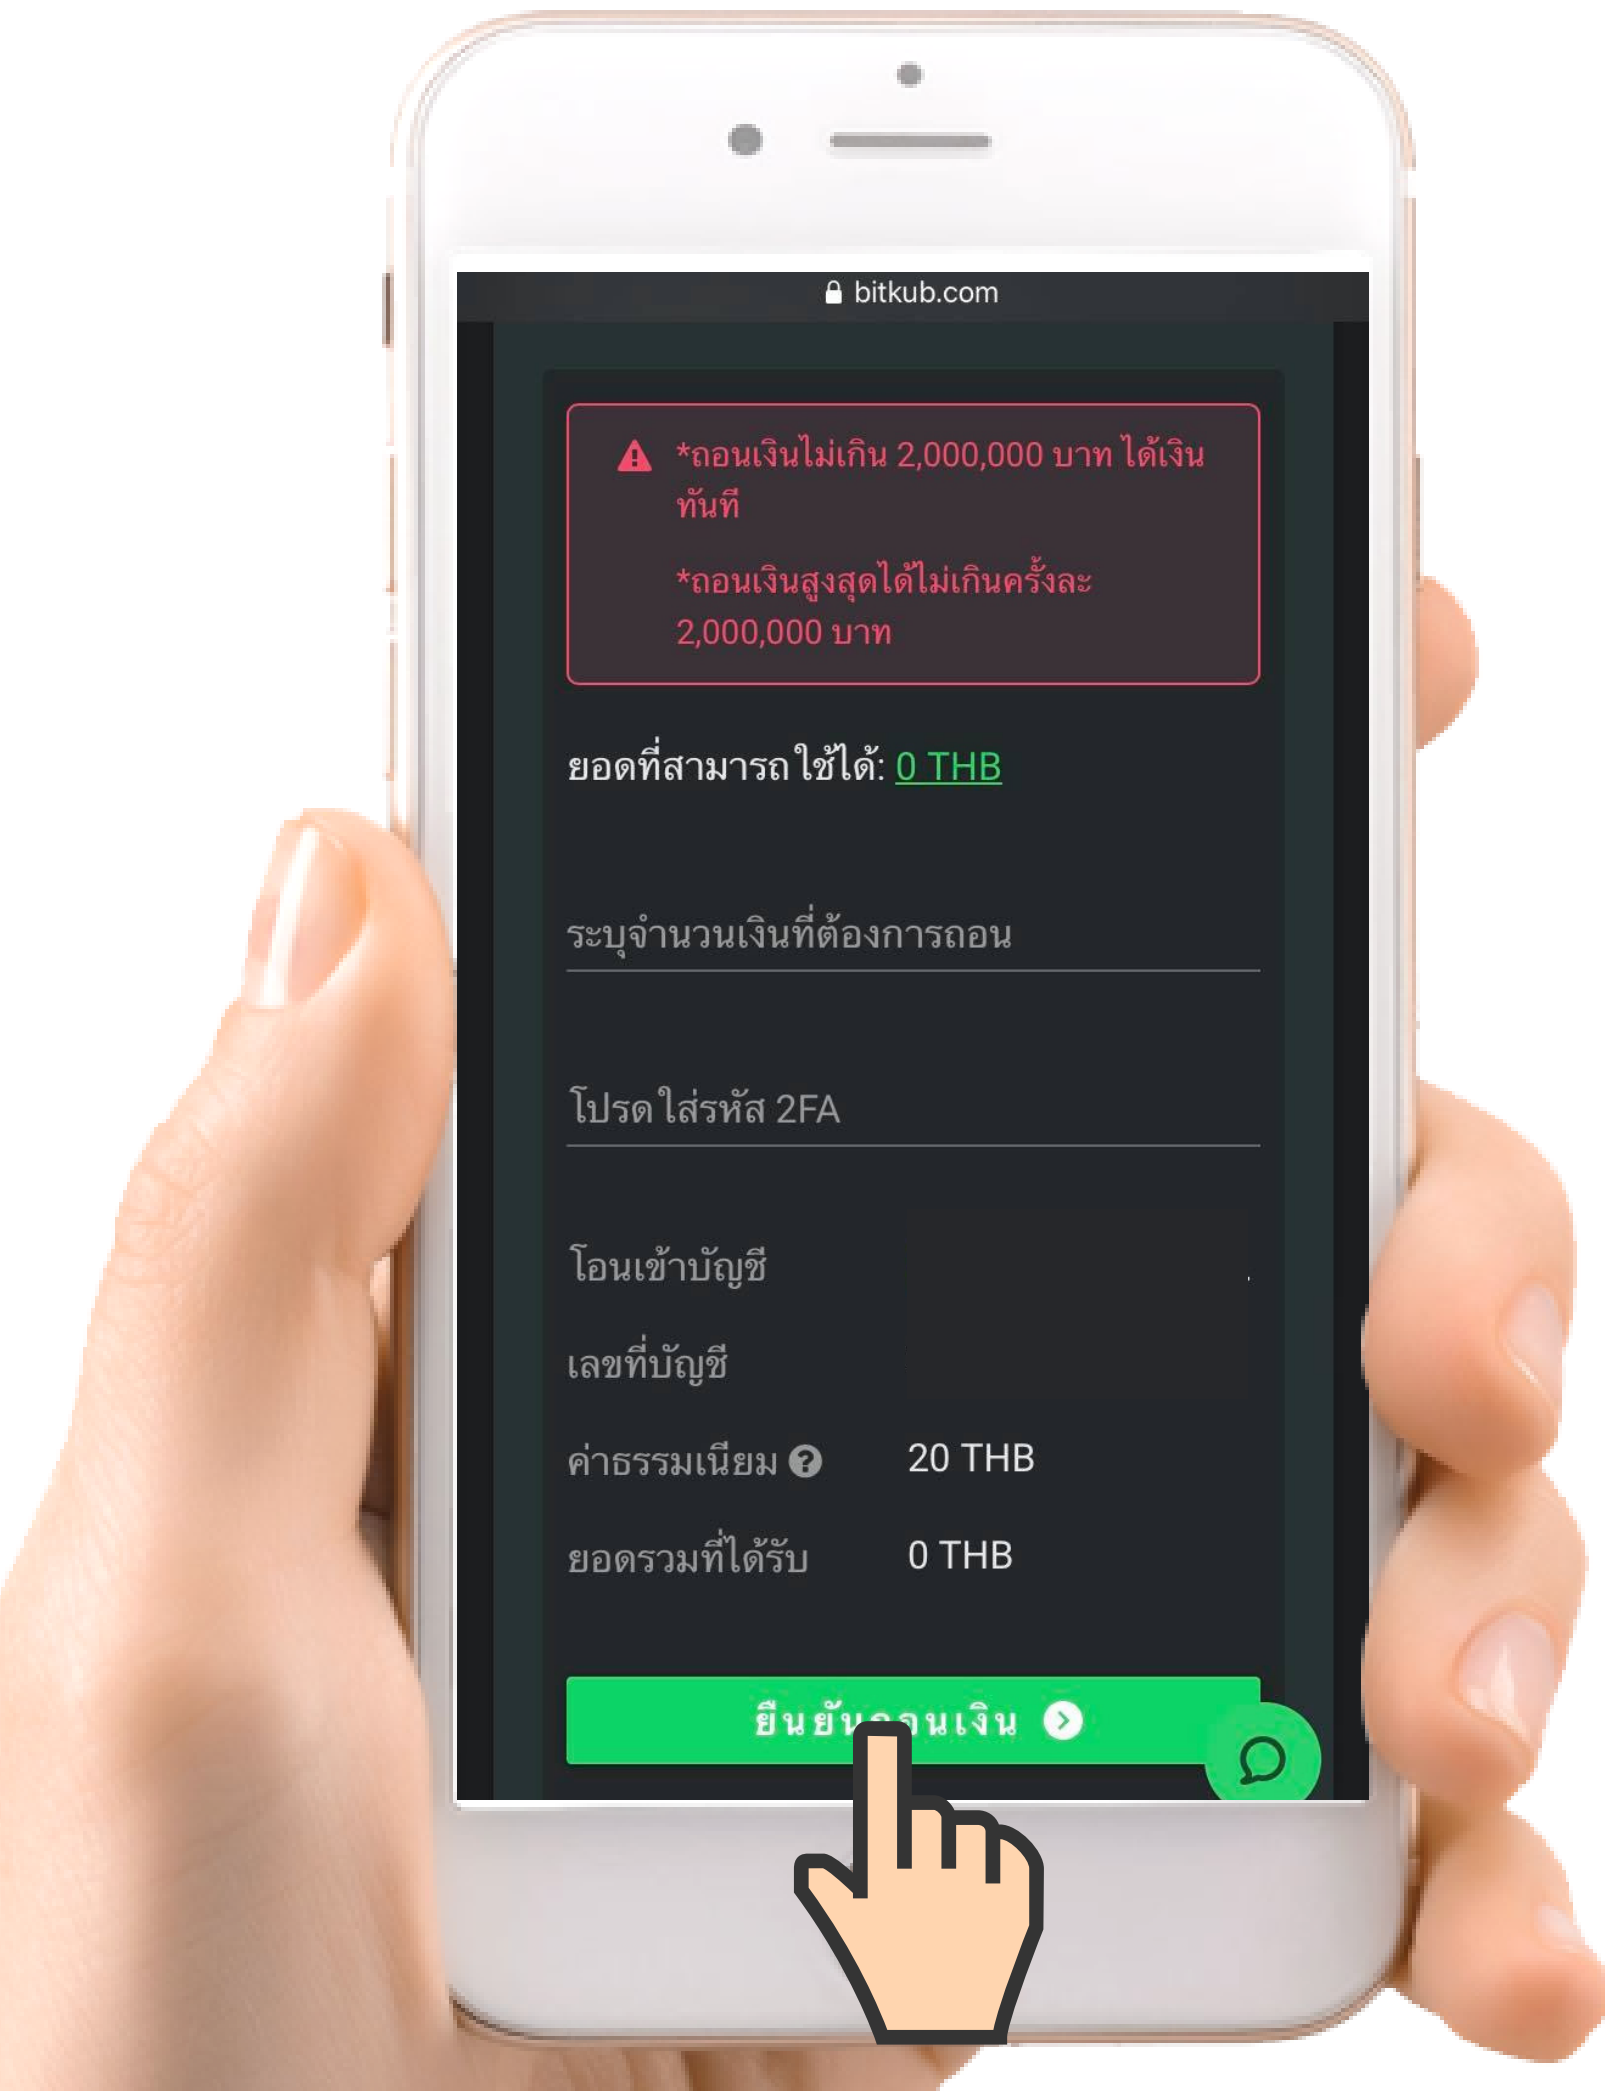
bitkub.com

*ถอนเงินไม่เกิน 2,000,000 บาท ได้เงินทันที

*ถอนเงินสูงสุดได้ไม่เกินครั้งละ 2,000,000 บาท

ยอดที่สามารถใช้ได้: 0 THB

ระบุจำนวนเงินที่ต้องการถอน

โปรดใส่รหัส 2FA

โอนเข้าบัญชี

เลขที่บัญชี

ค่าธรรมเนียม 20 THB

ยอดรวมที่ได้รับ 0 THB

ยืนยัน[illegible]นเงิน